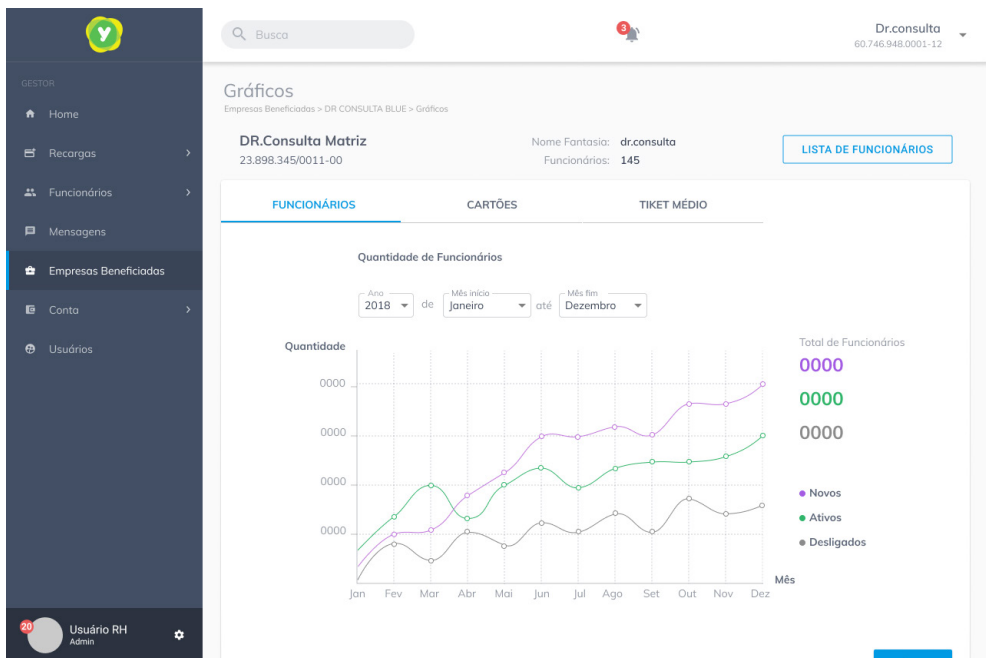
y

Busca

3

Dr.consulta
60.746.948.0001-12

GESTOR
Home
Recargas
Funcionários
Mensagens
Empresas Beneficiadas
Conta
Usuários

Gráficos
Empresas Beneficiadas > DR CONSULTA BLUE > Gráficos

DR.Consulta Matriz
23.898.345/0011-00

Nome Fantasia: dr.consulta
Funcionários: 145

LISTA DE FUNCIONÁRIOS

FUNCIONÁRIOS
CARTÕES
TIKET MÉDIO

Quantidade de Funcionários

Ano
2018
de
Mês início
Janeiro
até
Mês fim
Dezembro

Quantidade
0000
0000
0000
0000

Jan Fev Mar Abr Mai Jun Jul Ago Set Out Nov Dez
Mês

Total de Funcionários
0000
0000
0000

Novos
Ativos
Desligados

20
Usuário RH
Admin